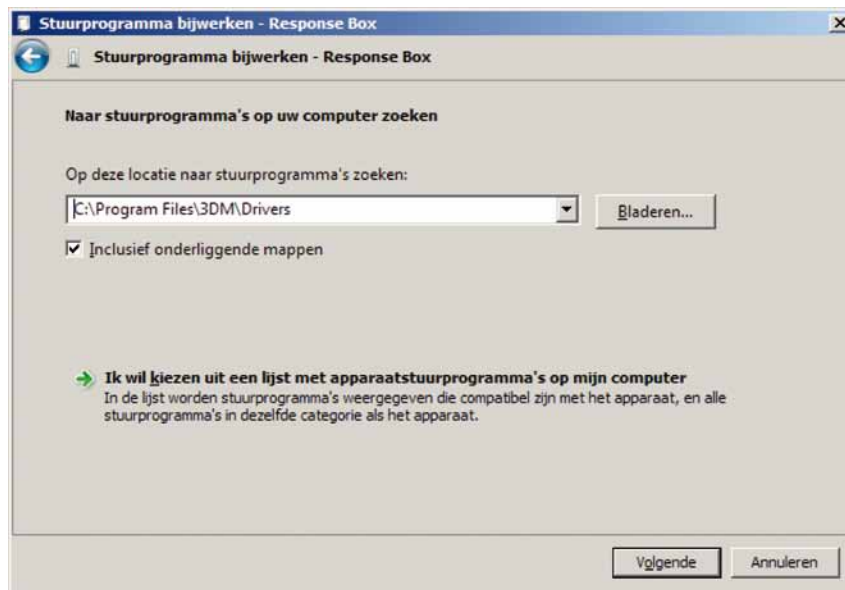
Stuurprogramma bijwerken - Response Box

Stuurprogramma bijwerken - Response Box

Naar stuurprogramma's op uw computer zoeken

Op deze locatie naar stuurprogramma's zoeken:

C:\Program Files\3DM\Drivers

Bladeren...

Inclusief onderliggende mappen

Ik wil kiezen uit een lijst met apparaatstuurprogramma's op mijn computer
In de lijst worden stuurprogramma's weergegeven die compatibel zijn met het apparaat, en alle stuurprogramma's in dezelfde categorie als het apparaat.

Volgende

Annuleren